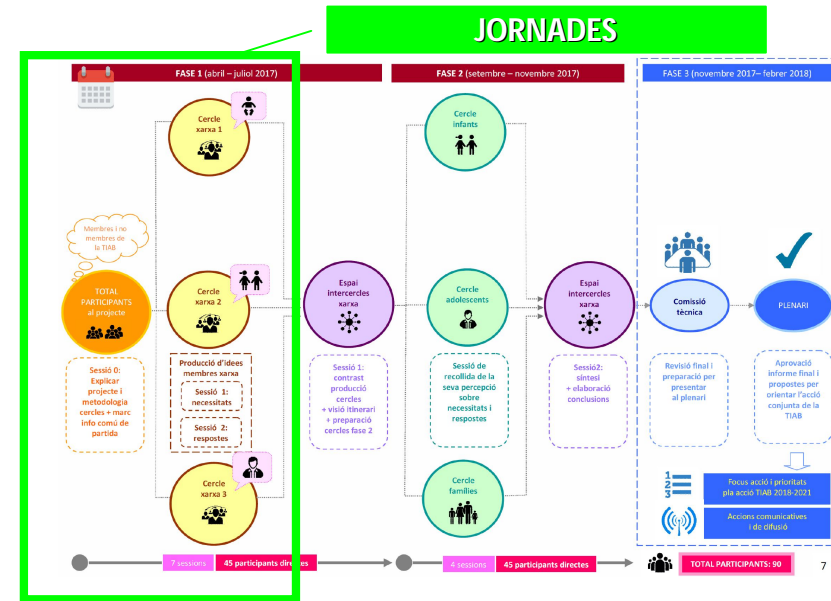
JORNADES

FASE 1 (abril – juliol 2017)

FASE 2 (setembre – novembre 2017)

FASE 3 (novembre 2017– febrer 2018)

Membres i no membres de la TIAB

TOTAL PARTICIPANTS al projecte

Sessió 0: Explicar projecte i metodologia cercles + marc info comú de partida

Cercle xarxa 1

Cercle xarxa 2

Cercle xarxa 3

Producció d'idees membres xarxa

Sessió 1: necessitats

Sessió 2: respostes

Espai intercercles xarxa

Sessió 1: contrast producció cercles + visió itinerari + preparació cercles fase 2

Cercle infants

Cercle adolescents

Cercle famílies

Sessió de recollida de la seva percepció sobre necessitats i respostes

Espai intercercles xarxa

Sessió2: síntesi + elaboració conclusions

Comissió tècnica

Revisió final i preparació per presentar al plenari

PLENARI

Aprovació informe final i propostes per orientar l'acció conjunta de la TIAB

Focus acció i prioritats pla acció TIAB 2018-2021

Accions comunicatives i de difusió

7 sessions

45 participants directes

4 sessions

45 participants directes

TOTAL PARTICIPANTS: 90

7